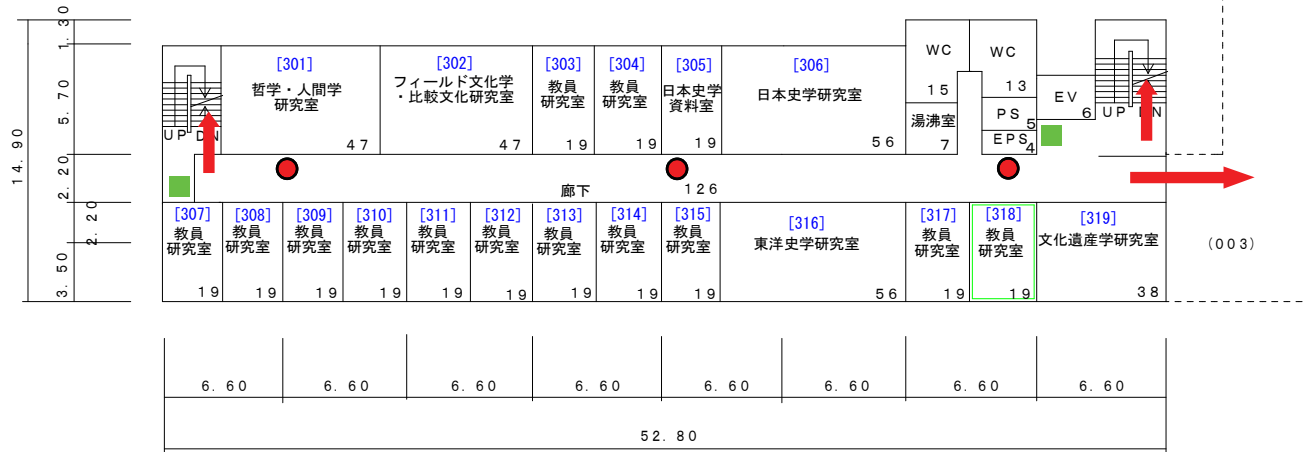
1. 30
5. 70
14. 90
2. 20
2. 20
3. 50

UP DN

[301]
哲学・人間学研究室
47

[302]
フィールド文化学・比較文化研究室
47

[303]
教員研究室
19

[304]
教員研究室
19

[305]
日本史学資料室
19

[306]
日本史学研究室
56

WC
15
湯沸室
7

WC
13
PS
5
EPS
4

EV
6

UP DN

廊下
126

[307]
教員研究室
19

[308]
教員研究室
19

[309]
教員研究室
19

[310]
教員研究室
19

[311]
教員研究室
19

[312]
教員研究室
19

[313]
教員研究室
19

[314]
教員研究室
19

[315]
教員研究室
19

[316]
東洋史学研究室
56

[317]
教員研究室
19

[318]
教員研究室
19

[319]
文化遺産学研究室
38

(003)

6. 60
6. 60
6. 60
6. 60
6. 60
6. 60
6. 60
6. 60

52. 80